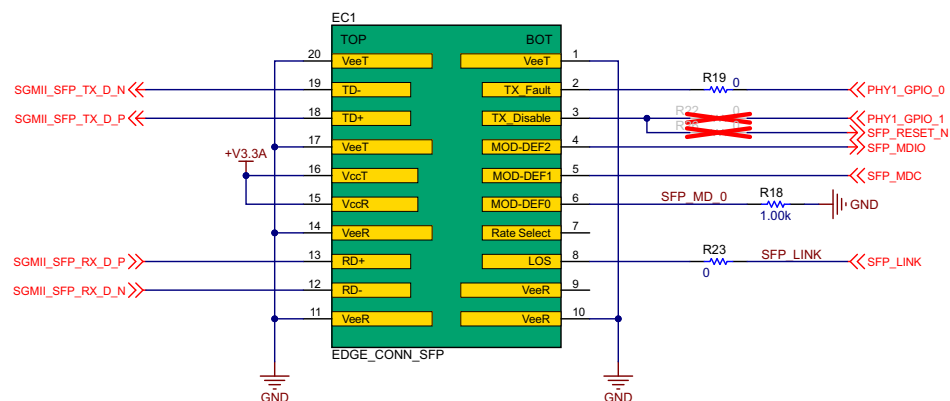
EC1

TOP

BOT

20 VeeT
19 TD-
18 TD+
17 VeeT
16 VccT
15 VccR
14 VeeR
13 RD+
12 RD-
11 VeeR

1 VeeT
2 TX_Fault
3 TX_Disable
4 MOD-DEF2
5 MOD-DEF1
6 MOD-DEF0
7 Rate Select
8 LOS
9 VeeR
10 VeeR

EDGE_CONN_SFP

SGMII_SFP_TX_D_N
SGMII_SFP_TX_D_P
+V3.3A
SGMII_SFP_RX_D_P
SGMII_SFP_RX_D_N

GND
GND

R19 0
PHY1_GPIO_0
R22 0
R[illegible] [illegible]
PHY1_GPIO_1
SFP_RESET_N
SFP_MDIO
SFP_MDC
SFP_MD_0
R18
1.00k
GND
R23
0
SFP_LINK
SFP_LINK